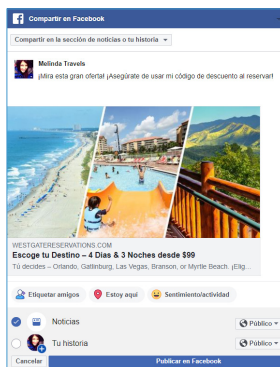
Compartir en Facebook

Compartir en la sección de noticias o tu historia

Melinda Travels
¡Mira esta gran oferta! ¡Asegúrate de usar mi código de descuento al reservar!

WESTGATERESERVATIONS.COM
Escoge tu Destino – 4 Días & 3 Noches desde $99
Tú decides – Orlando, Gatlinburg, Las Vegas, Branson, or Myrtle Beach. ¡Elig...

Etiquetar amigos
Estoy aquí
Sentimiento/actividad

Noticias
Público
Tu historia
Público

Cancelar
Publicar en Facebook